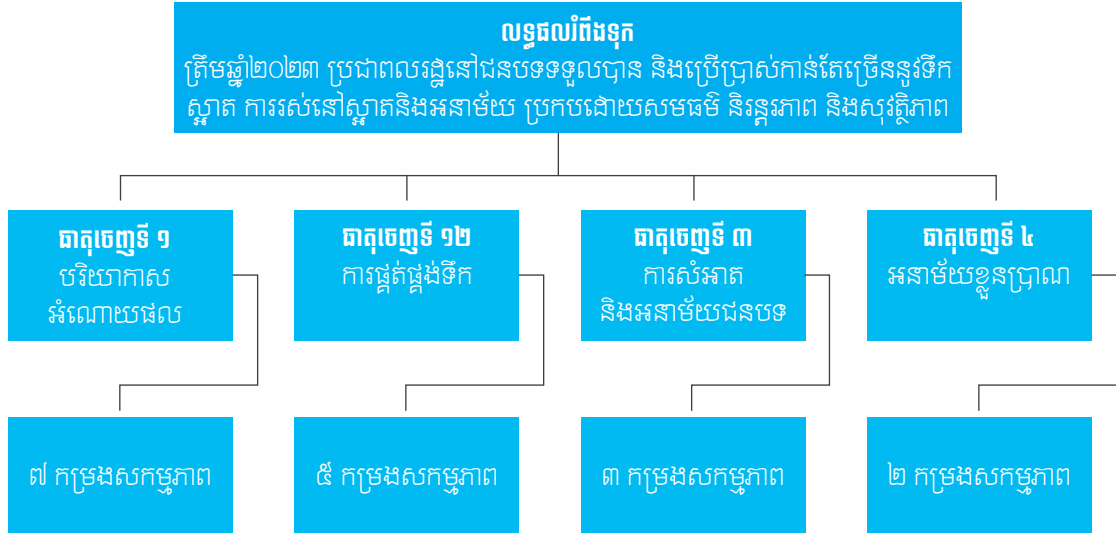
លទ្ធផលរំពឹងទុក
ត្រឹមឆ្នាំ២០២៣ ប្រជាពលរដ្ឋនៅជនបទទទួលបាន និងប្រើប្រាស់កាន់តែច្រើននូវទឹកស្អាត ការរស់នៅស្អាតនិងអនាម័យ ប្រកបដោយសមធម៌ និរន្តរភាព និងសុវត្ថិភាព

ធាតុចេញទី ១
បរិយាកាស អំណោយផល

ធាតុចេញទី ១២
ការផ្គត់ផ្គង់ទឹក

ធាតុចេញទី ៣
ការសំអាត និងអនាម័យជនបទ

ធាតុចេញទី ៤
អនាម័យខ្លួនប្រាណ

៧ កម្រងសកម្មភាព

៥ កម្រងសកម្មភាព

៣ កម្រងសកម្មភាព

២ កម្រងសកម្មភាព